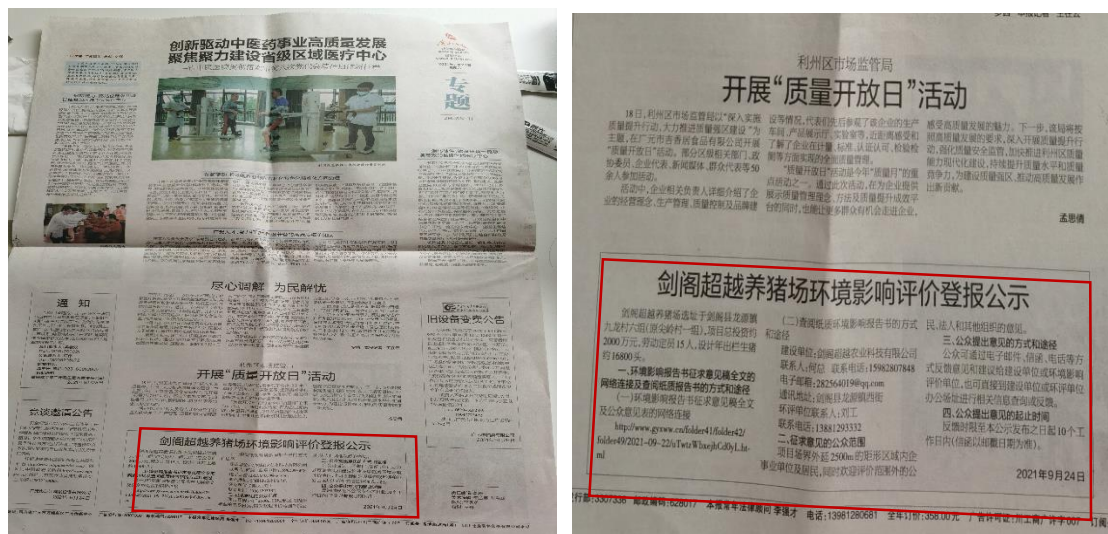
创新驱动中医药事业高质量发展
聚焦聚力建设省级区域医疗中心

专题

尽心调解 为民解忧

通 知

开展"质量开放日"活动

剑阁超越养猪场环境影响评价登报公示

利州区市场监督管理局
开展"质量开放日"活动

18日，利州区市场监督管理局为深入实施质量提升行动，大力推进质量强区建设，在广元市香香食品有限公司开展"质量开放日"活动，邀请企业代表、新闻媒体、群众代表等50余人参加活动。

活动中，企业相关负责人详细介绍了企业的经营理念、生产管理、质量控制及品牌建设等情况。代表们先后参观了企业的生产车间、产品展示厅、实验室等，近距离感受和了解了企业在计量、标准、认证认可、检验检测等方面实施的全面质量管理。

"质量开放日"活动是今年"质量月"的重点活动之一。通过此次活动，在为企业提供展示质量管理能力、方法及质量提升成效平台的同时，也让更多群众和社会走进企业。

感受质量发展的魅力。下一步，该局将按照高质量发展的要求，深入开展质量提升行动，强化质量安全监管，加快推进利州区质量能力现代化建设，持续提升质量水平和质量竞争力，为建设质量强区、推动高质量发展作出新贡献。

孟思倩

剑阁超越养猪场环境影响评价登报公示

剑阁超越养猪场选址于剑阁县龙源镇九龙村六组(原尖岭村一组)，项目总投资约2000万元，劳动定员15人，设计年出栏生猪约16800头。

一、环境影响报告书征求意见稿全文的网络连接及查阅纸质报告书的方式和途径

(一)环境影响报告书征求意见稿全文及公众意见表的网络连接

http://www.gyswn.cn/folder41/folder42/folder49/2021-09-22/uTwtzWlxejhCd0yL.html

(二)查阅纸质环境影响报告书的方式和途径

建设单位：剑阁超越农业科技有限公司
联系人：何总 联系电话：15982807848
电子邮箱：282564019@qq.com
通讯地址：剑阁县龙源镇西街
环评单位联系人：刘工
联系电话：13881293332

二、征求意见的公众范围
项目场界外延2500m的影响区域内企事业单位及居民，同时欢迎评价范围外的公民、法人和其他组织的意见。

三、公众提出意见的方式和途径
公众可通过电子邮件、信函、电话等方式反馈意见和建议给建设单位或环境影响评价单位，也可直接到建设单位或环评单位办公场所进行相关信息查阅或反馈。

四、公众提出意见的起止时间
反馈时限至本公示发布之日起10个工作日内(信函以邮戳日期为准)。

2021年9月24日

本报常年法律顾问 李国才 电话：13981280681 全年订价：358.00元 广告许可证：川工商广许字007